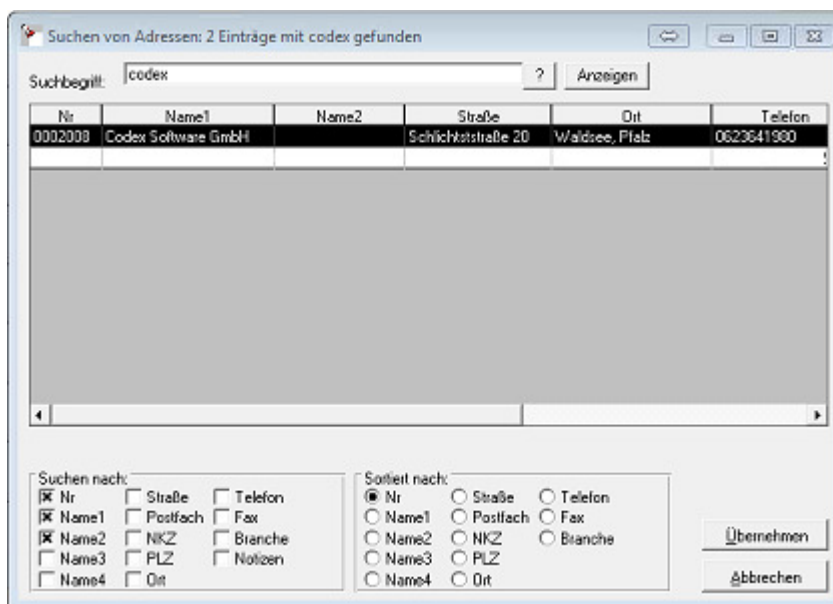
Suchen von Adressen: 2 Einträge mit codex gefunden

Suchbegriff: codex ? Anzeigen

| Nr | Name1 | Name2 | Straße | Ort | Telefon |
|---|---|---|---|---|---|
| 0002008 | Codex Software GmbH | | Schlichtstraße 20 | Waldsee, Pfalz | 0623641980 |
| | | | | | |

Suchen nach:
☒ Nr ☐ Straße ☐ Telefon
☒ Name1 ☐ Postfach ☐ Fax
☒ Name2 ☐ NKZ ☐ Branche
☐ Name3 ☐ PLZ ☐ Notizen
☐ Name4 ☐ Ort

Sortiert nach:
◉ Nr ○ Straße ○ Telefon
○ Name1 ○ Postfach ○ Fax
○ Name2 ○ NKZ ○ Branche
○ Name3 ○ PLZ
○ Name4 ○ Ort

Übernehmen
Abbrechen